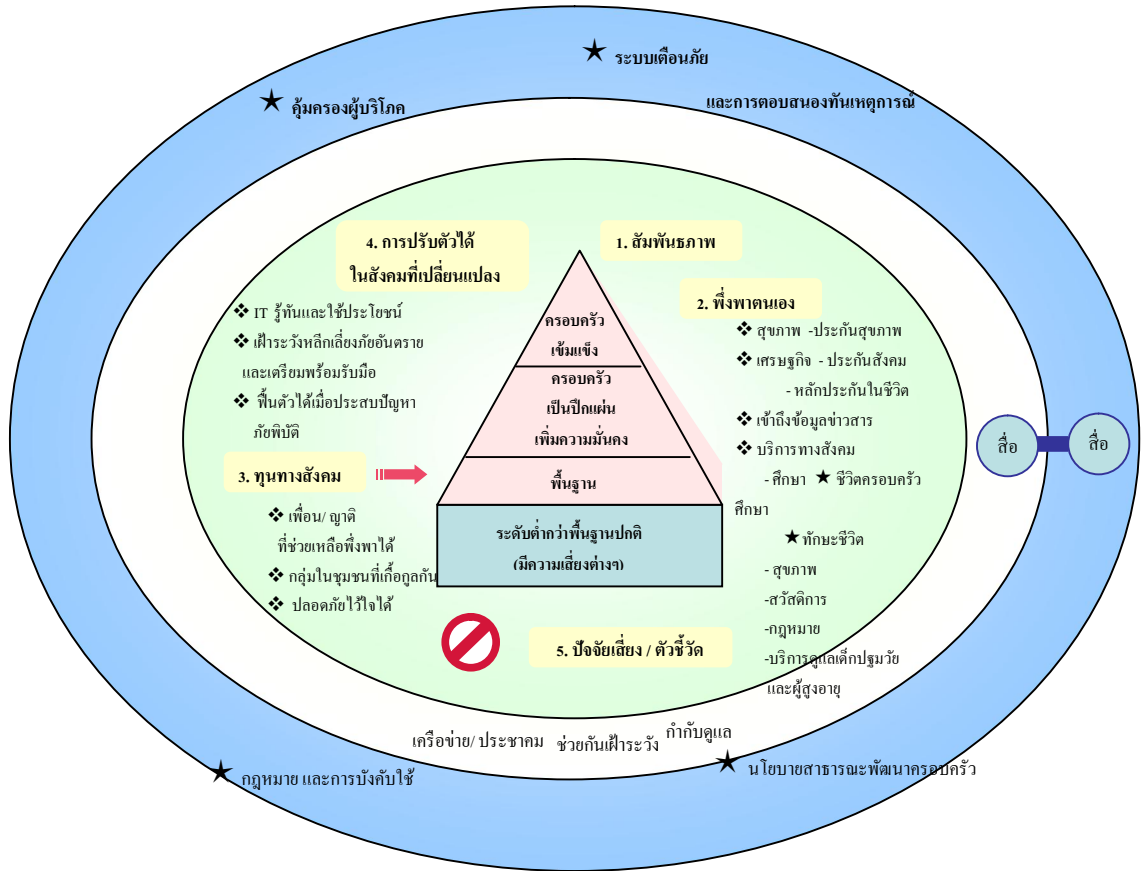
★ ระบบเตือนภัย

★ คุ้มครองผู้บริโภค

และการตอบสนองทันเหตุการณ์

4. การปรับตัวได้ ในสังคมที่เปลี่ยนแปลง

1. สัมพันธภาพ

2. พึ่งพาตนเอง

❖ IT รู้ทันและใช้ประโยชน์
❖ เฝ้าระวังหลีกเลี่ยงภัยอันตราย และเตรียมพร้อมรับมือ
❖ ฟื้นตัวได้เมื่อประสบปัญหา ภัยพิบัติ

ครอบครัว เข้มแข็ง

ครอบครัว เป็นปึกแผ่น เพิ่มความมั่นคง

พื้นฐาน

ระดับต่ำกว่าพื้นฐานปกติ (มีความเสี่ยงต่างๆ)

❖ สุขภาพ -ประกันสุขภาพ
❖ เศรษฐกิจ - ประกันสังคม
- หลักประกันในชีวิต
❖ เข้าถึงข้อมูลข่าวสาร
❖ บริการทางสังคม
- ศึกษา ★ ชีวิตครอบครัว ศึกษา
★ ทักษะชีวิต
- สุขภาพ
-สวัสดิการ
-กฎหมาย
-บริการดูแลเด็กปฐมวัย และผู้สูงอายุ

3. ทุนทางสังคม

❖ เพื่อน/ ญาติ ที่ช่วยเหลือพึ่งพาได้
❖ กลุ่มในชุมชนที่เกื้อกูลกัน
❖ ปลอดภัยไว้ใจได้

5. ปัจจัยเสี่ยง / ตัวชี้วัด

สื่อ

สื่อ

เครือข่าย/ ประชาคม

ช่วยกันเฝ้าระวัง

กำกับดูแล

★ กฎหมาย และการบังคับใช้

★ นโยบายสาธารณะพัฒนาครอบครัว